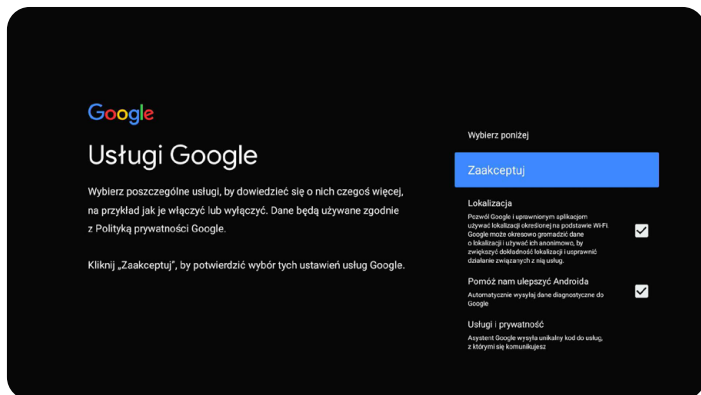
Google

Usługi Google

Wybierz poszczególne usługi, by dowiedzieć się o nich czegoś więcej, na przykład jak je włączyć lub wyłączyć. Dane będą używane zgodnie z Polityką prywatności Google.

Kliknij „Zaakceptuj", by potwierdzić wybór tych ustawień usług Google.

Wybierz poniżej

Zaakceptuj

Lokalizacja

Pozwól Google i uprawnionym aplikacjom używać lokalizacji określonej na podstawie Wi-Fi. Google może okresowo gromadzić dane o lokalizacji i używać ich anonimowo, by zwiększyć dokładność lokalizacji i usprawnić działanie związanych z nią usług.

Pomóż nam ulepszyć Androida

Automatycznie wysyłaj dane diagnostyczne do Google

Usługi i prywatność

Asystent Google wysyła unikalny kod do usług, z którymi się komunikujesz